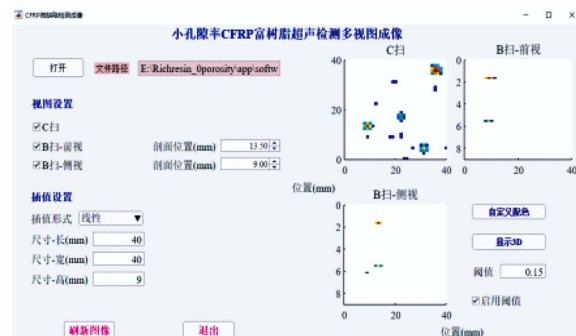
CFRP超声检测成像

小孔隙率CFRP富树脂超声检测多视图成像

打开 文件路径 E:\Richresin_0porosity\app\softw

视图设置

☑C扫

☑B扫-前视 剖面位置(mm) 13.50

☑B扫-侧视 剖面位置(mm) 9.00

插值设置

插值形式 线性

尺寸-长(mm) 40

尺寸-宽(mm) 40

尺寸-高(mm) 9

刷新图像 退出

C扫

40

20

0

0 20 40

B扫-前视

0

2

4

6

8

0 20 40

位置(mm)

B扫-侧视

0

2

4

6

8

0 20 40

位置(mm)

自定义配色

显示3D

阈值 0.15

☑启用阈值